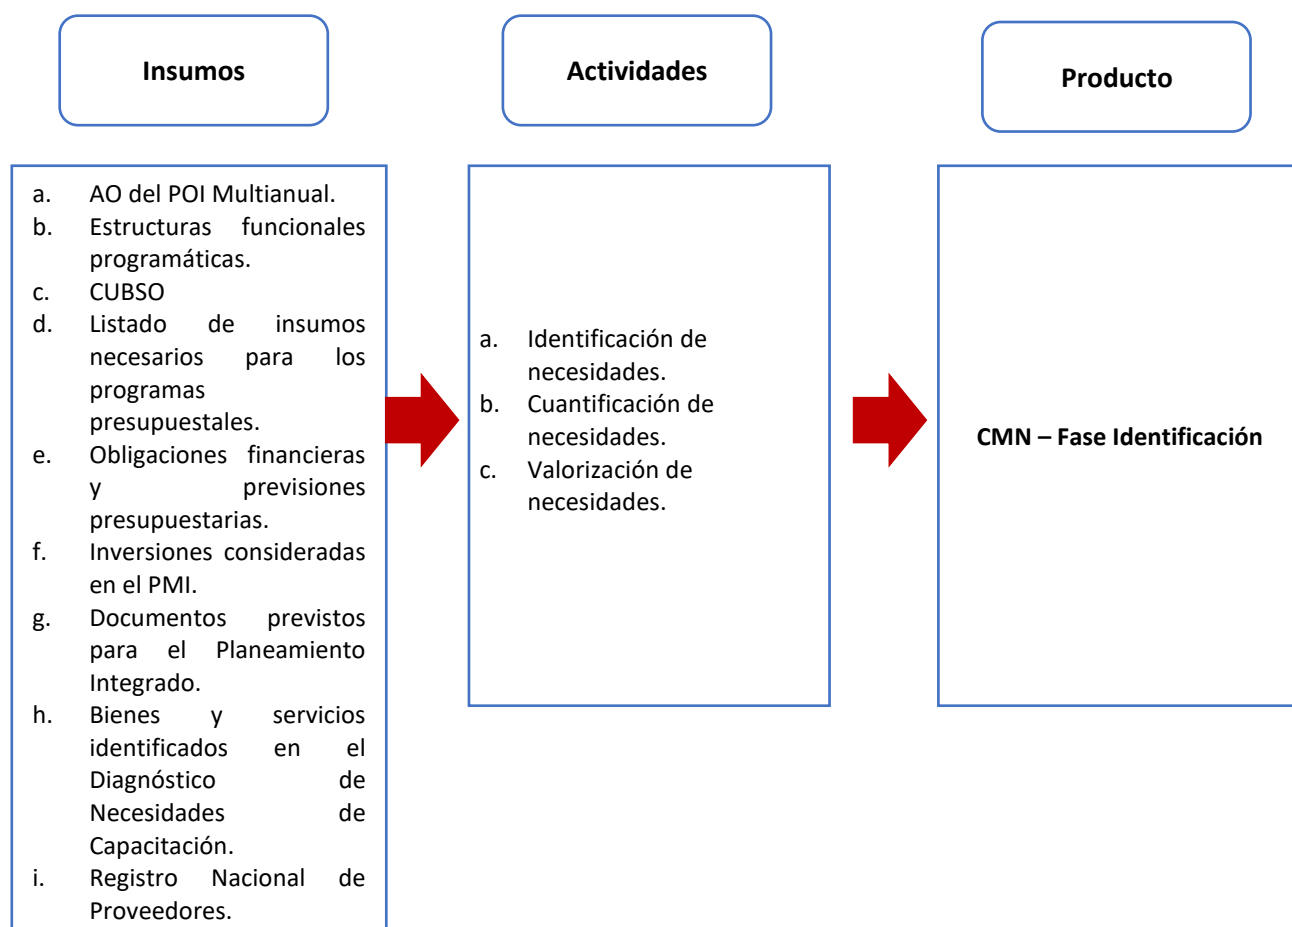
Insumos

Actividades

Producto

a. AO del POI Multianual.
b. Estructuras funcionales programáticas.
c. CUBSO
d. Listado de insumos necesarios para los programas presupuestales.
e. Obligaciones financieras y previsiones presupuestarias.
f. Inversiones consideradas en el PMI.
g. Documentos previstos para el Planeamiento Integrado.
h. Bienes y servicios identificados en el Diagnóstico de Necesidades de Capacitación.
i. Registro Nacional de Proveedores.

a. Identificación de necesidades.
b. Cuantificación de necesidades.
c. Valorización de necesidades.

CMN – Fase Identificación